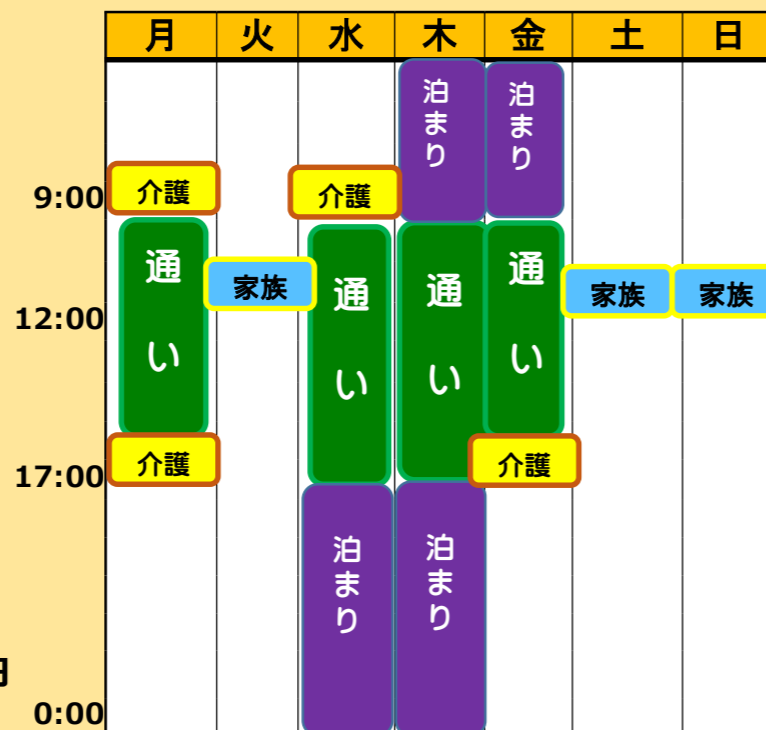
| | 月 | 火 | 水 | 木 | 金 | 土 | 日 |
|---|---|---|---|---|---|---|---|
| | | | | 泊まり | 泊まり | | |
| 9:00 | 介護 | | 介護 | | | | |
| | 通い | 家族 | 通い | 通い | 通い | 家族 | 家族 |
| 12:00 | | | | | | | |
| 17:00 | 介護 | | | | 介護 | | |
| | | | 泊まり | 泊まり | | | |
| 0:00 | | | | | | | |